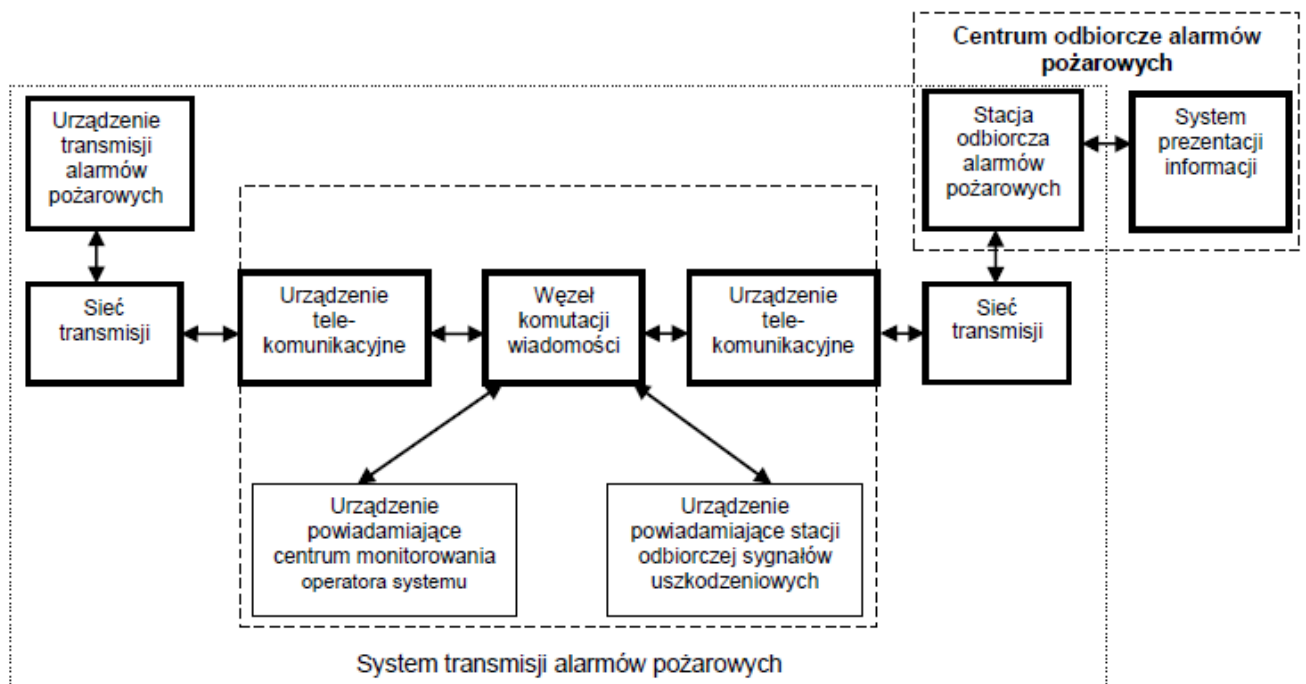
Centrum odbiorcze alarmów pożarowych

Urządzenie transmisji alarmów pożarowych

Stacja odbiorcza alarmów pożarowych

System prezentacji informacji

Sieć transmisji

Urządzenie telekomunikacyjne

Węzeł komutacji wiadomości

Urządzenie telekomunikacyjne

Sieć transmisji

Urządzenie powiadamiające centrum monitorowania operatora systemu

Urządzenie powiadamiające stacji odbiorczej sygnałów uszkodzeniowych

System transmisji alarmów pożarowych